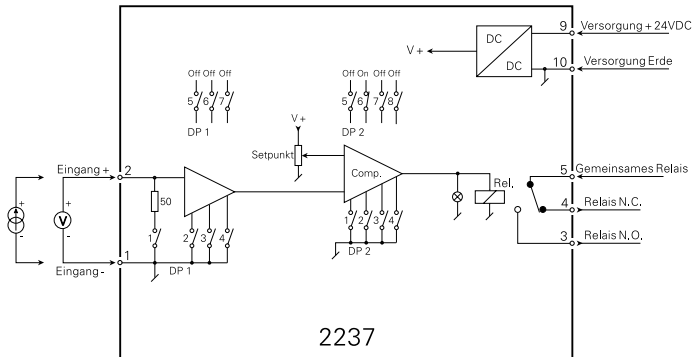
9 Versorgung + 24VDC

10 Versorgung Erde

DC

DC

V +

Off Off Off

5 6 7

DP 1

Off On Off Off

5 6 7 8

DP 2

V +

Setpunkt

Comp.

Rel.

Eingang + 2

50

1 2 3 4

Eingang - 1

DP 1

1 2 3 4

DP 2

+

V

-

+

-

5 Gemeinsames Relais

4 Relais N.C.

3 Relais N.O.

2237